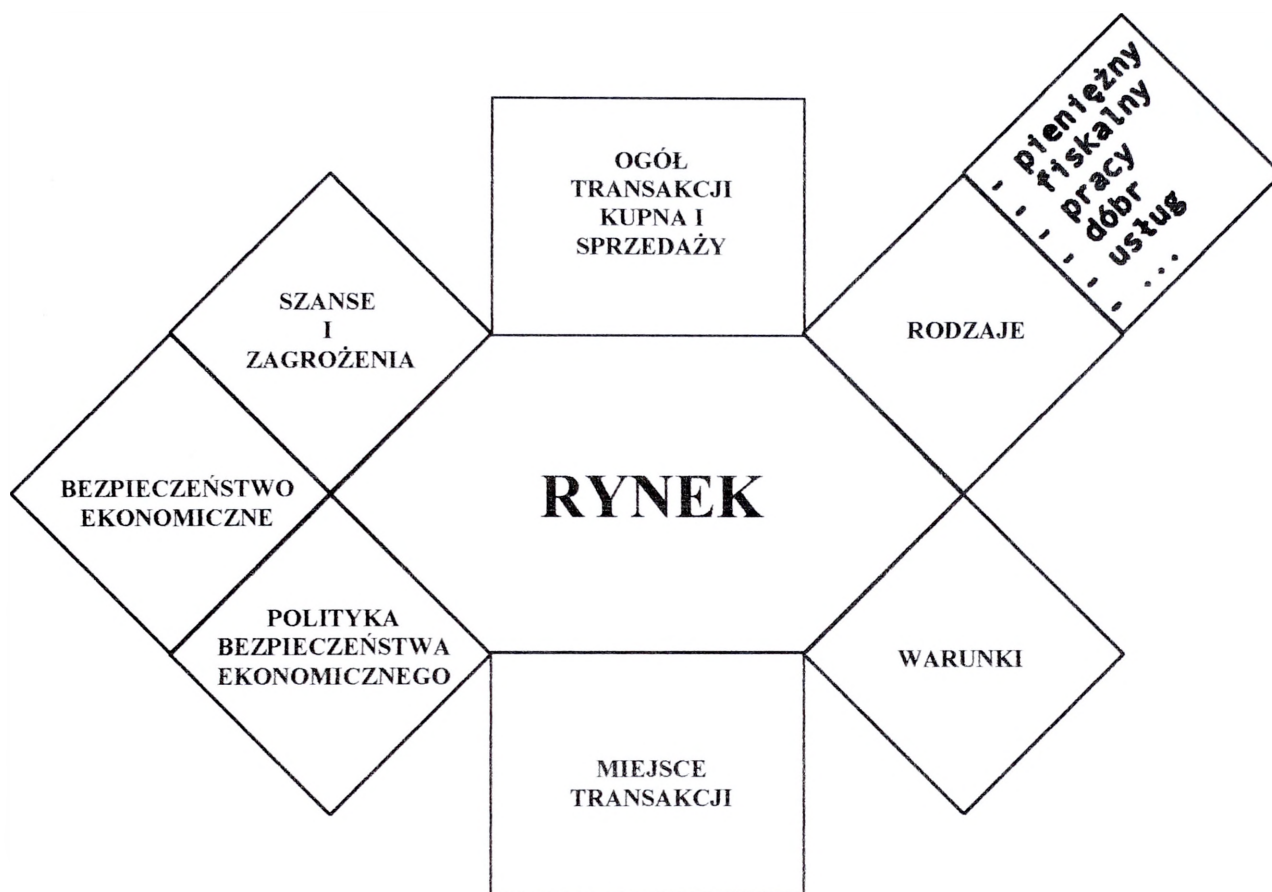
OGÓŁ TRANSAKCJI KUPNA I SPRZEDAŻY

- pieniężny
- fiskalny
- pracy
- dóbr
- usług
- ...

SZANSE I ZAGROŻENIA

RODZAJE

BEZPIECZEŃSTWO EKONOMICZNE

RYNEK

POLITYKA BEZPIECZEŃSTWA EKONOMICZNEGO

WARUNKI

MIEJSCE TRANSAKCJI